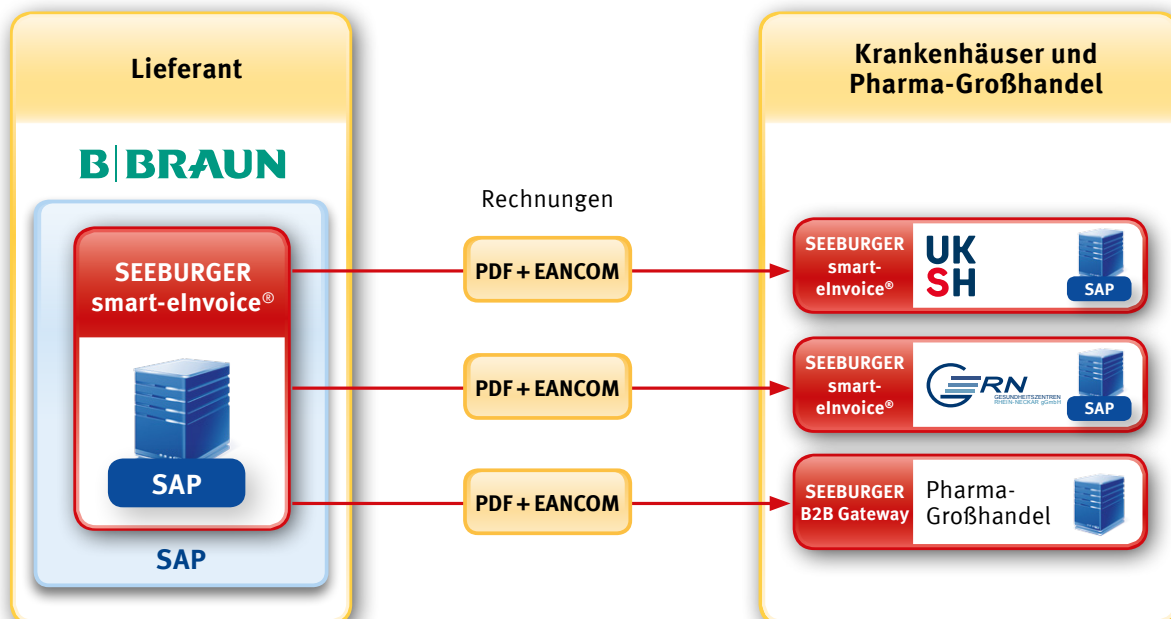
Lieferant

B|BRAUN

SEEBURGER smart-eInvoice®

SAP

SAP

Rechnungen

PDF + EANCOM

PDF + EANCOM

PDF + EANCOM

Krankenhäuser und Pharma-Großhandel

SEEBURGER smart-eInvoice®

UK SH

SAP

SEEBURGER smart-eInvoice®

GRN GESUNDHEITSZENTREN RHEIN-NECKAR gGmbH

SAP

SEEBURGER B2B Gateway

Pharma-Großhandel